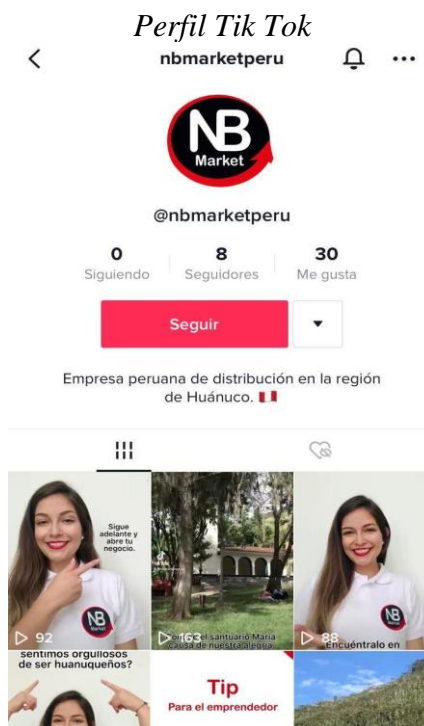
Perfil Tik Tok

nbmarketperu

NB Market

@nbmarketperu

0 Siguiendo

8 Seguidores

30 Me gusta

Seguir

Empresa peruana de distribución en la región de Huánuco.

Sigue adelante y abre tu negocio.

92

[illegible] el santuario María Causa de nuestra alegría

163

88

Encuéntralo en

sentimos orgullosos de ser huanuqueños?

Tip

Para el emprendedor